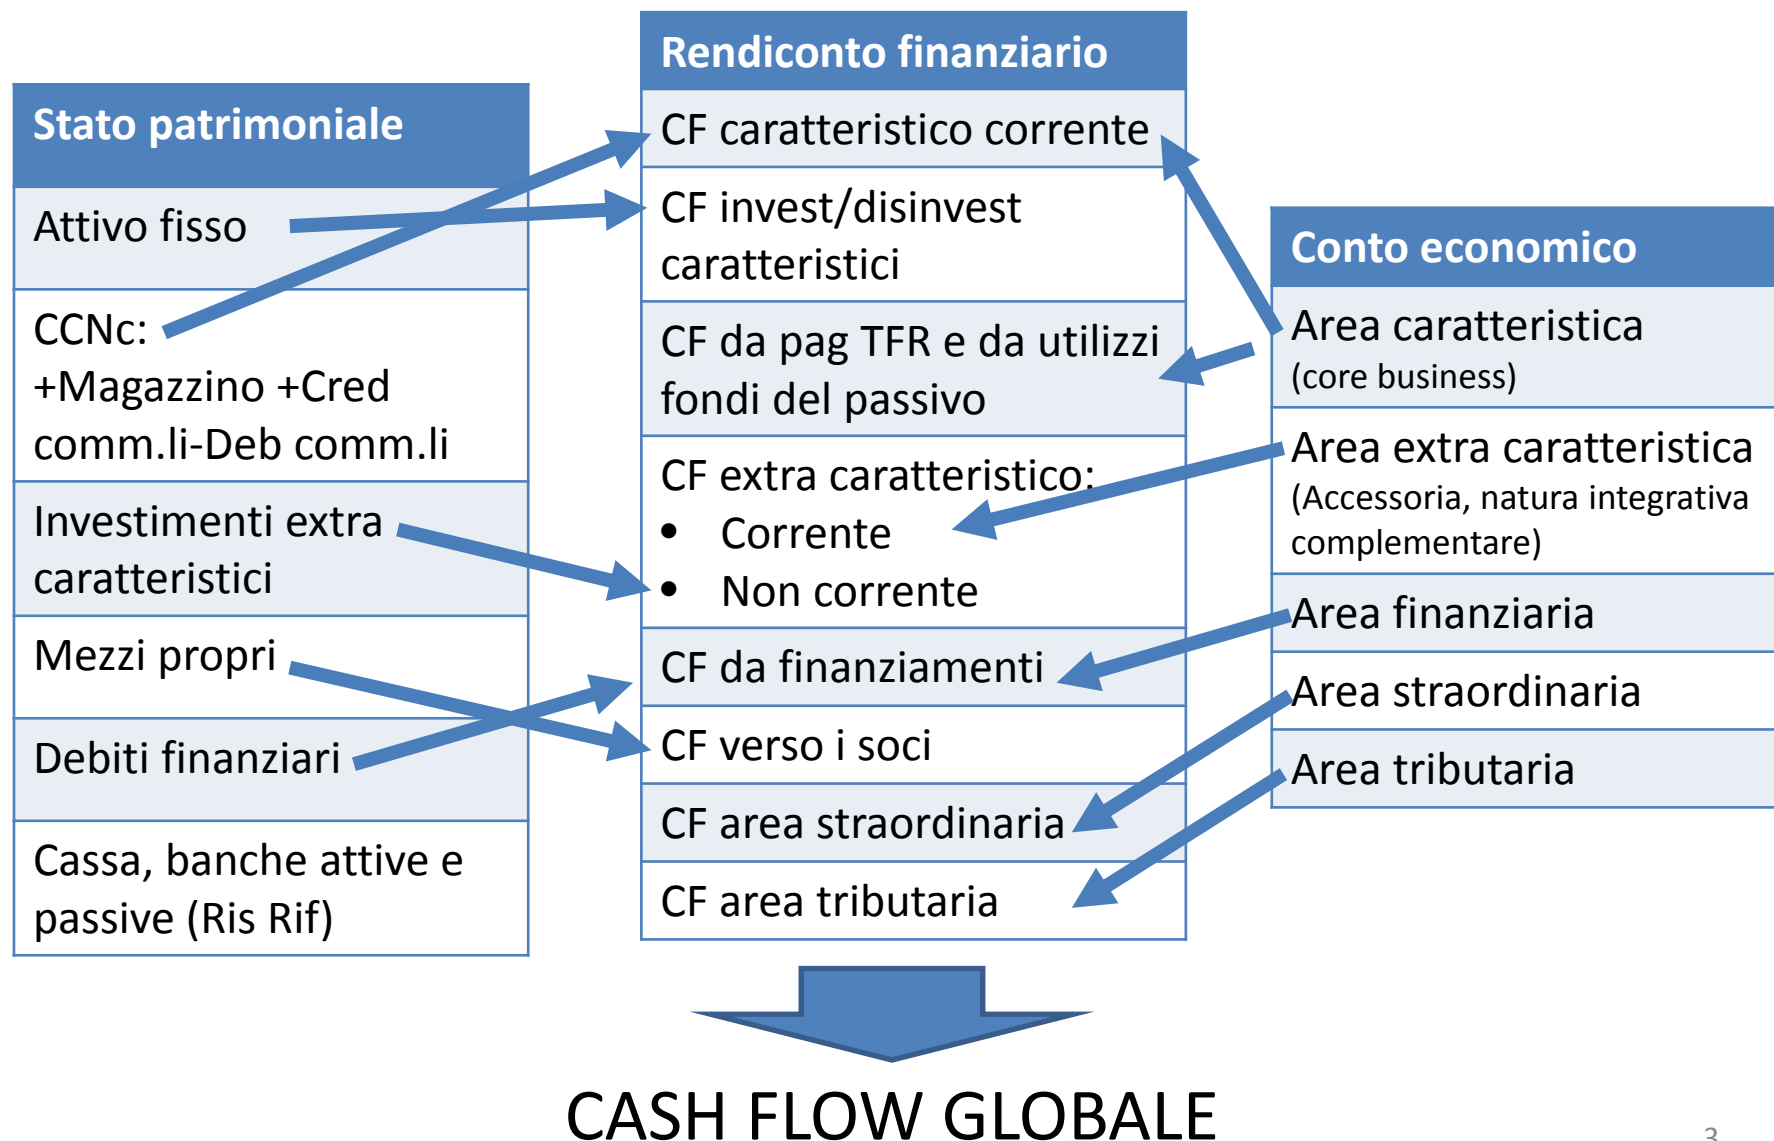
| Stato patrimoniale |
|---|
| Attivo fisso |
| CCNc: +Magazzino +Cred comm.li-Deb comm.li |
| Investimenti extra caratteristici |
| Mezzi propri |
| Debiti finanziari |
| Cassa, banche attive e passive (Ris Rif) |

| Rendiconto finanziario |
|---|
| CF caratteristico corrente |
| CF invest/disinvest caratteristici |
| CF da pag TFR e da utilizzi fondi del passivo |
| CF extra caratteristico: • Corrente • Non corrente |
| CF da finanziamenti |
| CF verso i soci |
| CF area straordinaria |
| CF area tributaria |

| Conto economico |
|---|
| Area caratteristica (core business) |
| Area extra caratteristica (Accessoria, natura integrativa complementare) |
| Area finanziaria |
| Area straordinaria |
| Area tributaria |

CASH FLOW GLOBALE

3